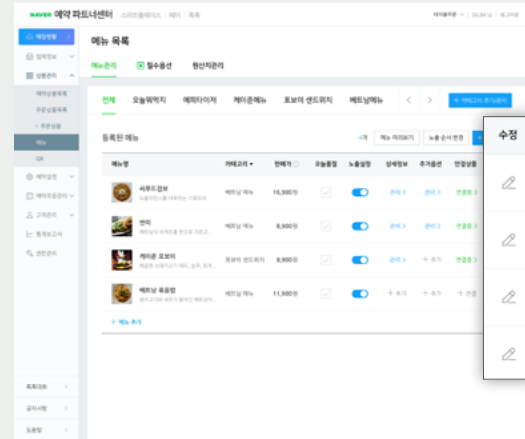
NAVER 예약 파트너센터 | 스마트플레이스 | 예약 | 목록

메뉴 목록

메뉴관리 필수옵션 원산지관리

전체 오늘뭐먹지 애피타이저 케이준메뉴 포보이 샌드위치 베트남메뉴

등록된 메뉴

| 메뉴명 | 카테고리 | 판매가 | 오늘품절 | 노출설정 | 상세정보 | 추가옵션 | 연결상품 |
|---|---|---|---|---|---|---|---|
| 씨푸드검보 | 베트남 메뉴 | 10,900원 | | | 관리 > | 관리 > | 연결중 > |
| 반미 | 베트남 메뉴 | 8,900원 | | | 관리 > | 관리 > | 연결중 > |
| 케이준 포보이 | 포보이 샌드위치 | 9,900원 | | | 관리 > | + 추가 | 연결중 > |
| 베트남 쌀국수 | 베트남 메뉴 | 11,900원 | | | + 추가 | + 추가 | + 연결 |

+ 메뉴 추가

수정

공지사항

도움말